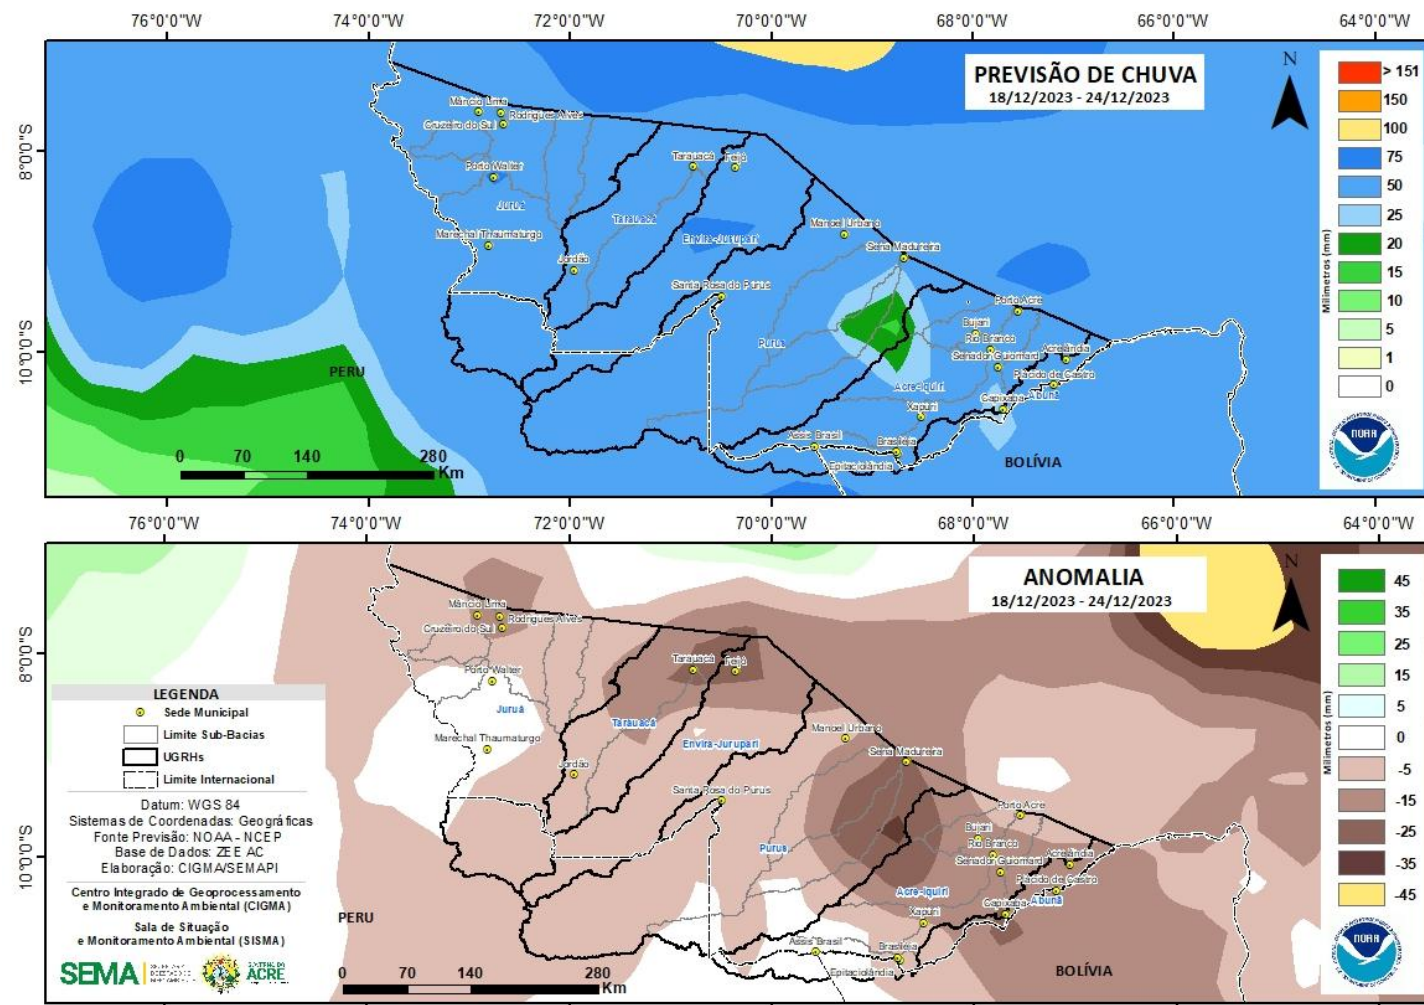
76°0'0"W 74°0'0"W 72°0'0"W 70°0'0"W 68°0'0"W 66°0'0"W 64°0'0"W

PREVISÃO DE CHUVA
18/12/2023 - 24/12/2023

N

8°0'0"S
10°0'0"S

Mâncio Lima
Rodrigues Alves
Cruzeiro do Sul
Porto Walter
Juruá
Marechal Thaumaturgo
Jordão
Tarauacá
Feijó
Tarauacá
Envira-Jurupari
Santa Rosa do Purus
Manoel Urbano
Sena Madureira
Purus
Porto Acre
Bujari
Rio Branco
Senador Guiomard
Acrelândia
Plácido de Castro
Acre-Iquiri
Xapuri
Capixaba
Abunã
Assis Brasil
Brasiléia
Epitaciolândia
PERU
BOLÍVIA

0 70 140 280 Km

Milímetros (mm)
> 151
150
100
75
50
25
20
15
10
5
1
0

NOAA

76°0'0"W 74°0'0"W 72°0'0"W 70°0'0"W 68°0'0"W 66°0'0"W 64°0'0"W

ANOMALIA
18/12/2023 - 24/12/2023

N

8°0'0"S
10°0'0"S

Mâncio Lima
Rodrigues Alves
Cruzeiro do Sul
Porto Walter
Juruá
Marechal Thaumaturgo
Jordão
Tarauacá
Feijó
Tarauacá
Envira-Jurupari
Santa Rosa do Purus
Manoel Urbano
Sena Madureira
Purus
Porto Acre
Bujari
Rio Branco
Senador Guiomard
Acrelândia
Plácido de Castro
Acre-Iquiri
Xapuri
Capixaba
Abunã
Assis Brasil
Brasiléia
Epitaciolândia
PERU
BOLÍVIA

LEGENDA
Sede Municipal
Limite Sub-Bacias
UGRHs
Limite Internacional
Datum: WGS 84
Sistemas de Coordenadas: Geográficas
Fonte Previsão: NOAA - NCEP
Base de Dados: ZEE AC
Elaboração: CIGMA/SEMAPI
Centro Integrado de Geoprocessamento e Monitoramento Ambiental (CIGMA)
Sala de Situação e Monitoramento Ambiental (SISMA)
SEMA
ACRE

0 70 140 280 Km

Milímetros (mm)
45
35
25
15
5
0
-5
-15
-25
-35
-45

NOAA